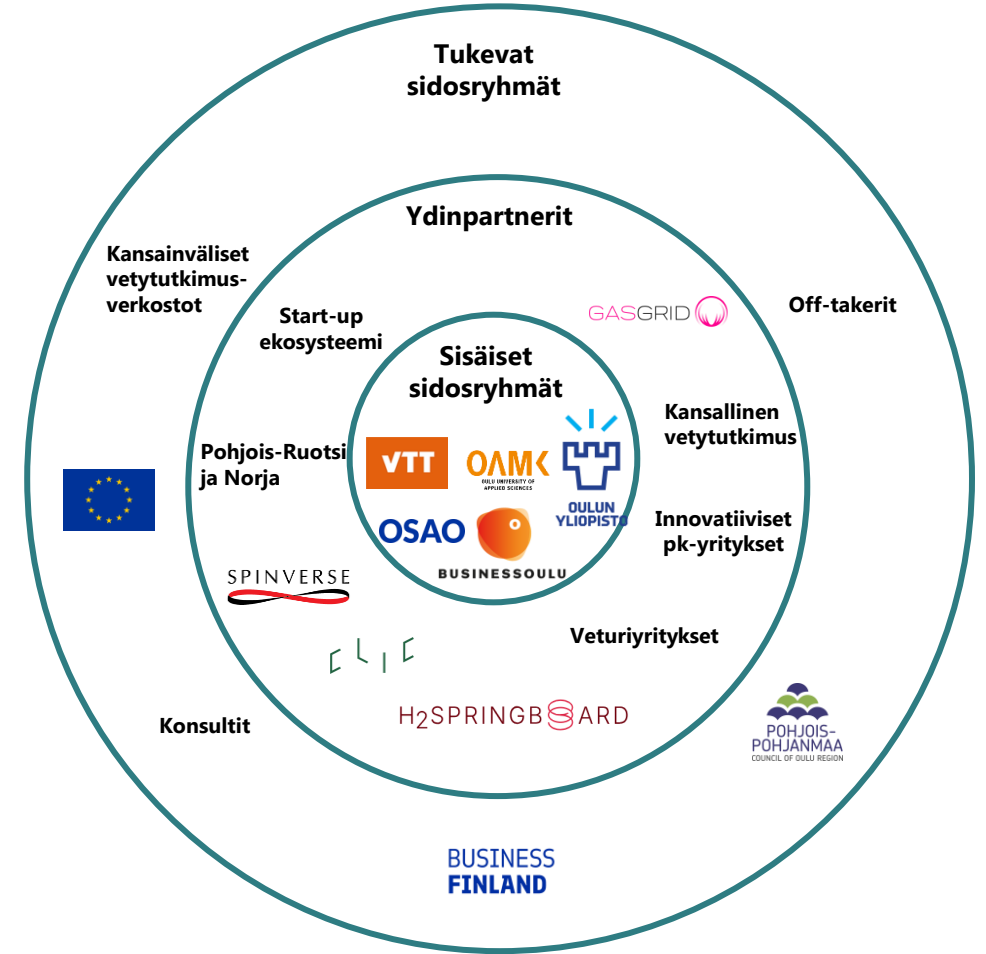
Tukevat sidosryhmät

Kansainväliset vetytutkimusverkostot

Off-takerit

Ydinpartnerit

Start-up ekosysteemi

GASGRID

Sisäiset sidosryhmät

Kansallinen vetytutkimus

Pohjois-Ruotsi ja Norja

VTT

OAMK
OULU UNIVERSITY OF APPLIED SCIENCES

OULUN YLIOPISTO

Innovatiiviset pk-yritykset

OSAO

BUSINESSOULU

SPINVERSE

Veturiyritykset

CLIC

H2SPRINGBOARD

Konsultit

POHJOIS-POHJANMAA
COUNCIL OF OULU REGION

BUSINESS FINLAND